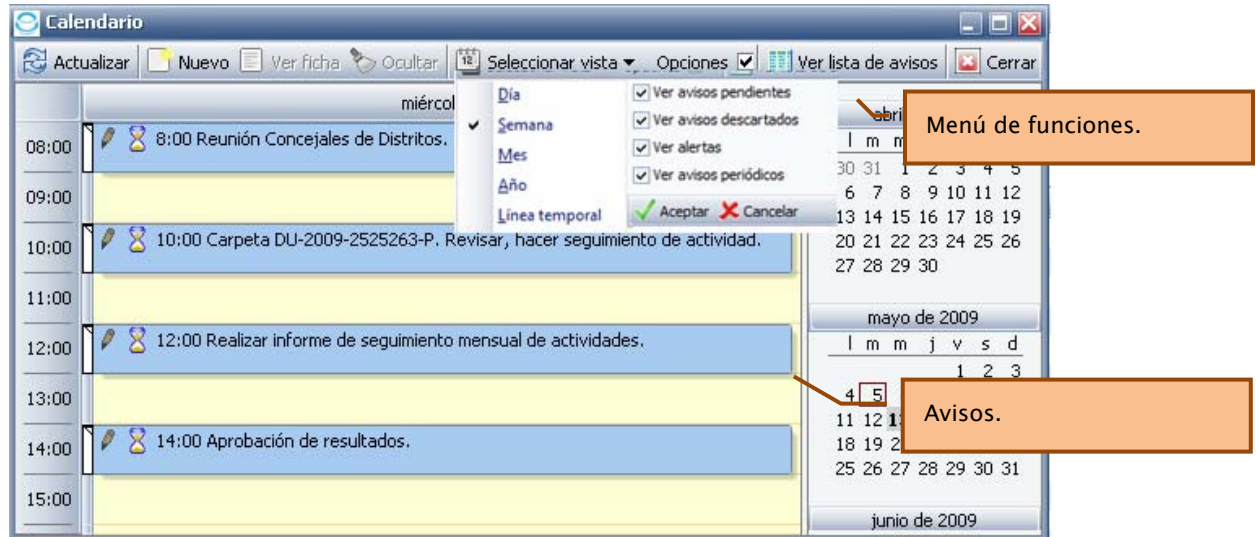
Calendario

Actualizar | Nuevo | Ver ficha | Ocultar | Seleccionar vista ▾ | Opciones | Ver lista de avisos | Cerrar

miércol

Día
Semana
Mes
Año
Línea temporal

Ver avisos pendientes
Ver avisos descartados
Ver alertas
Ver avisos periódicos
Aceptar Cancelar

08:00 8:00 Reunión Concejales de Distritos.
09:00
10:00 10:00 Carpeta DU-2009-2525263-P. Revisar, hacer seguimiento de actividad.
11:00
12:00 12:00 Realizar informe de seguimiento mensual de actividades.
13:00
14:00 14:00 Aprobación de resultados.
15:00

abri
l m m
30 31 1 2 3 4 5
6 7 8 9 10 11 12
13 14 15 16 17 18 19
20 21 22 23 24 25 26
27 28 29 30

mayo de 2009
l m m j v s d
1 2 3
4 5
11 12 13
18 19 2
25 26 27 28 29 30 31

junio de 2009

Menú de funciones.

Avisos.